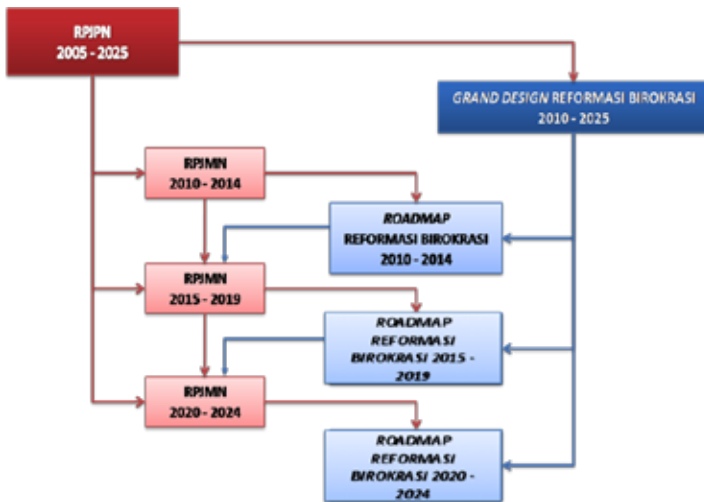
RPJPN
2005 - 2025

GRAND DESIGN REFORMASI BIROKRASI
2010 - 2025

RPJMN
2010 - 2014

ROADMAP
REFORMASI BIROKRASI
2010 - 2014

RPJMN
2015 - 2019

ROADMAP
REFORMASI
BIROKRASI 2015 - 2019

RPJMN
2020 - 2024

ROADMAP
REFORMASI
BIROKRASI 2020 - 2024